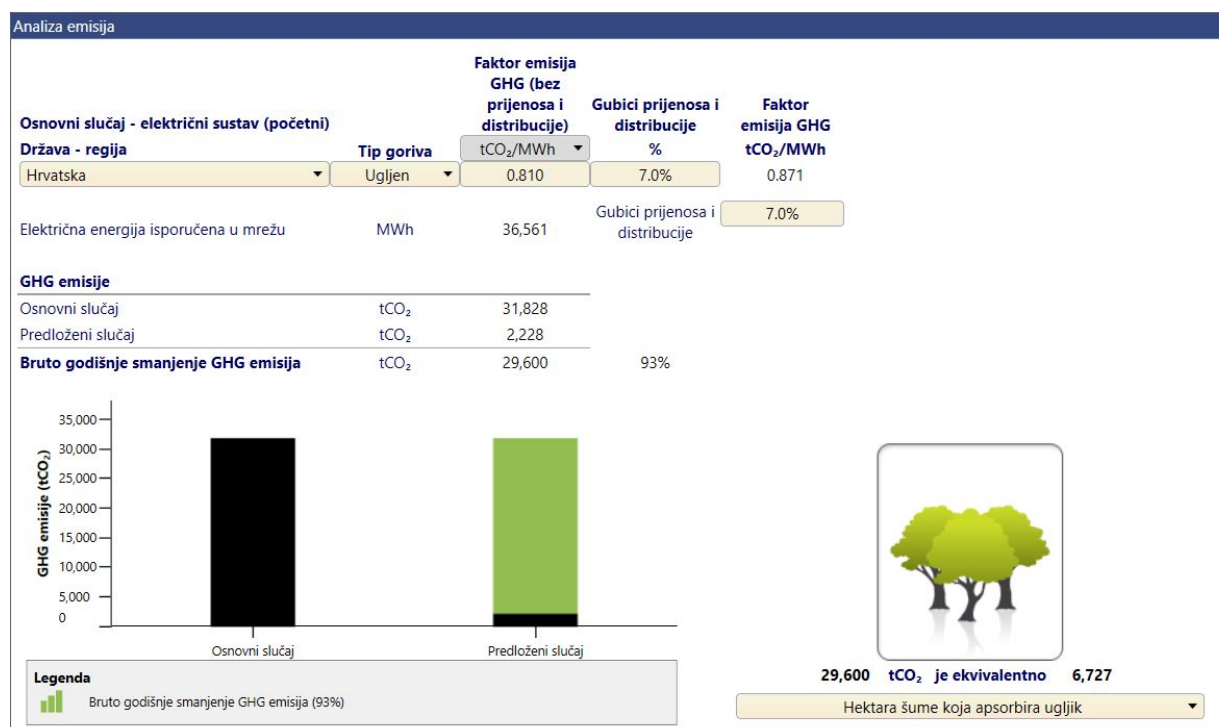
Analiza emisija

| Osnovni slučaj - električni sustav (početni) | | Faktor emisija GHG (bez prijenosa i distribucije) | Gubici prijenosa i distribucije | Faktor emisija GHG |
|---|---|---|---|---|
| Država - regija | Tip goriva | $tCO_2/MWh$ | % | $tCO_2/MWh$ |
| Hrvatska | Ugljen | 0.810 | 7.0% | 0.871 |

Električna energija isporučena u mrežu MWh 36,561 Gubici prijenosa i distribucije 7.0%

GHG emisije

| | | |
|---|---|---|
| Osnovni slučaj | $tCO_2$ | 31,828 |
| Predloženi slučaj | $tCO_2$ | 2,228 |
| Bruto godišnje smanjenje GHG emisija | $tCO_2$ | 29,600 | 93% |

GHG emisije ($tCO_2$)
35,000
30,000
25,000
20,000
15,000
10,000
5,000
0
Osnovni slučaj
Predloženi slučaj

Legenda
Bruto godišnje smanjenje GHG emisija (93%)

29,600 $tCO_2$ je ekvivalentno 6,727
Hektara šume koja apsorbira ugljik